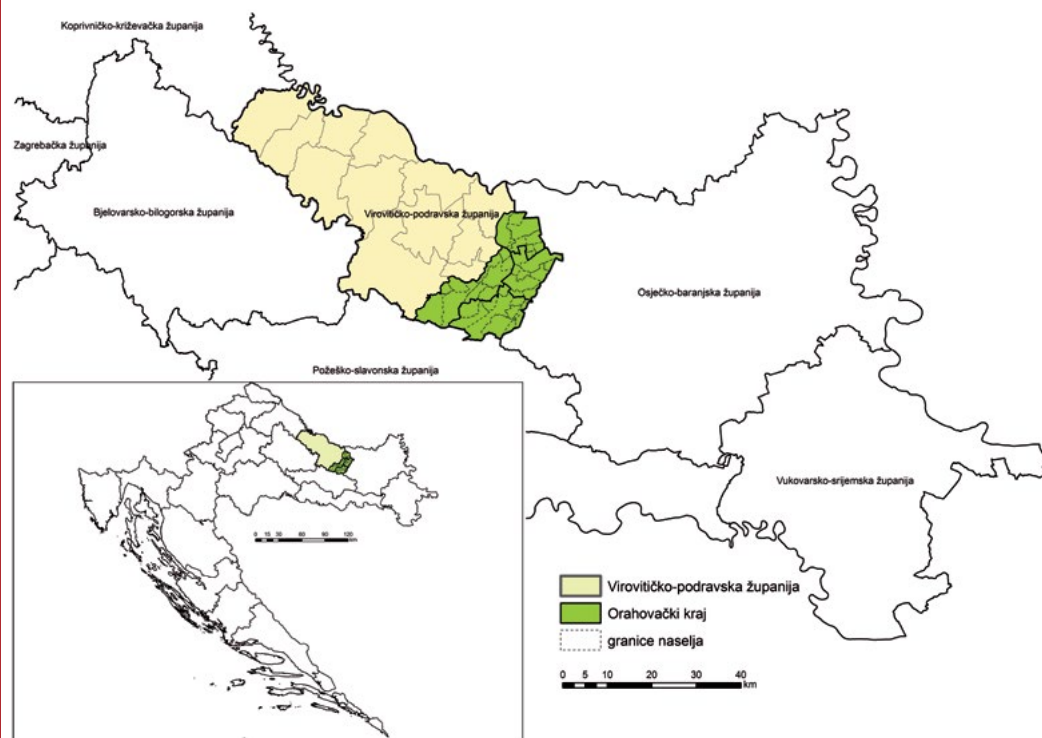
Koprivničko-križevačka županija

Zagrebačka županija

Bjelovarsko-bilogorska županija

Virovitičko-podravska županija

Osječko-baranjska županija

Požeško-slavonska županija

Vukovarsko-srijemska županija

0 15 30 60 90 120

Virovitičko-podravska županija
Orahovački kraj
granice naselja

0 5 10 20 30 40 km